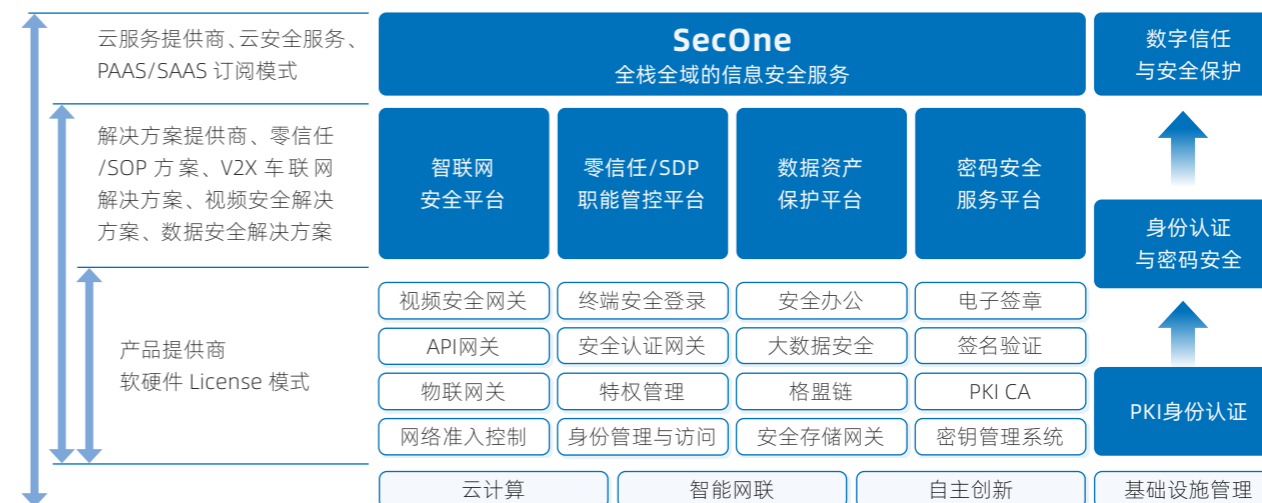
云服务提供商、云安全服务、PAAS/SAAS 订阅模式

SecOne
全栈全域的信息安全服务

数字信任
与安全保护

解决方案提供商、零信任/SOP 方案、V2X 车联网解决方案、视频安全解决方案、数据安全解决方案

智联网
安全平台

零信任/SDP
职能管控平台

数据资产
保护平台

密码安全
服务平台

身份认证
与密码安全

产品提供商
软硬件 License 模式

| 视频安全网关 | 终端安全登录 | 安全办公 | 电子签章 |
|---|---|---|---|
| API网关 | 安全认证网关 | 大数据安全 | 签名验证 |
| 物联网关 | 特权管理 | 格盟链 | PKI CA |
| 网络准入控制 | 身份管理与访问 | 安全存储网关 | 密钥管理系统 |

PKI身份认证

云计算
智能网联
自主创新
基础设施管理